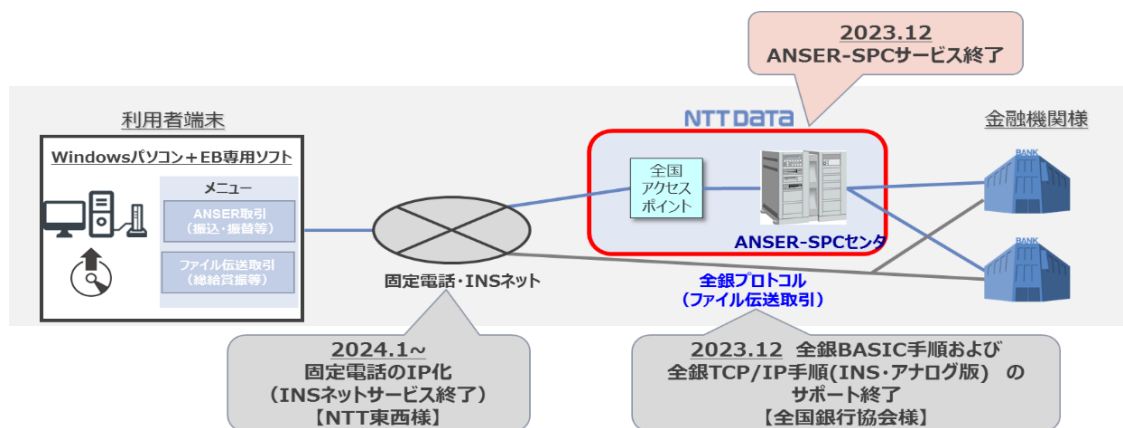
2023.12
ANSER-SPCサービス終了

NTT DATA

利用者端末

Windowsパソコン＋EB専用ソフト

メニュー

ANSER取引
（振込・振替等）

ファイル伝送取引
（総給賞振等）

全国
アクセス
ポイント

ANSER-SPCセンタ

金融機関様

BANK

BANK

固定電話・INSネット

全銀プロトコル
（ファイル伝送取引）

2024.1～
固定電話のIP化
（INSネットサービス終了）
【NTT東西様】

2023.12 全銀BASIC手順および
全銀TCP/IP手順(INS・アナログ版) の
サポート終了
【全国銀行協会様】